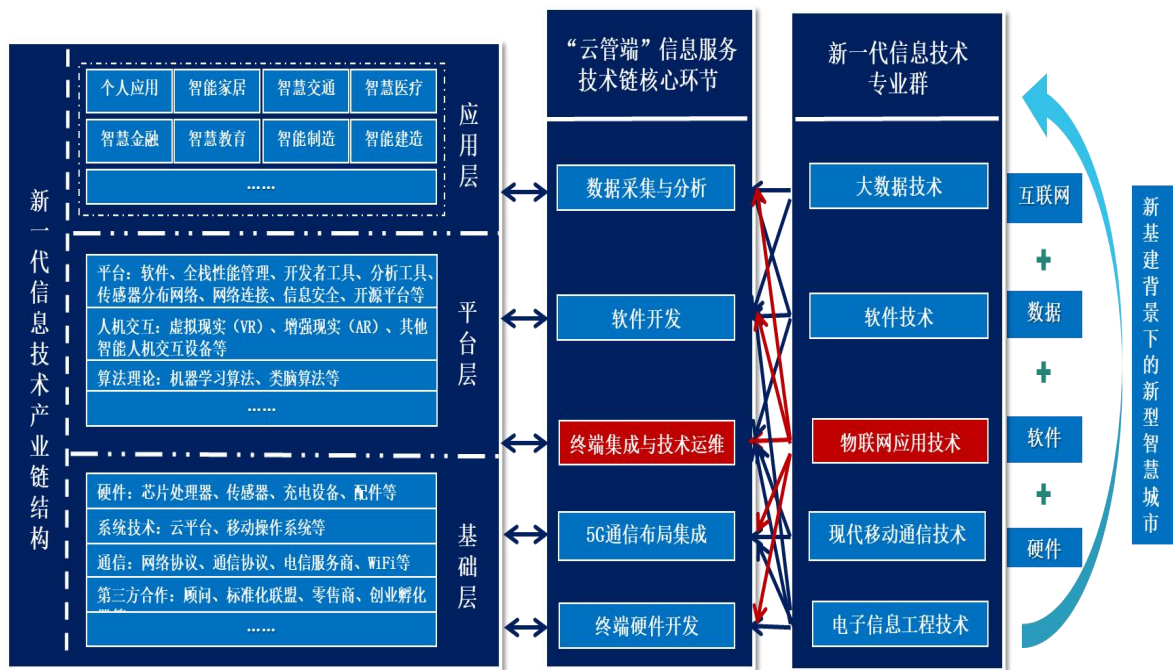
新一代信息技术产业链结构

| 个人应用 | 智能家居 | 智慧交通 | 智慧医疗 |
|---|---|---|---|
| 智慧金融 | 智慧教育 | 智能制造 | 智能建造 |

……

应用层

平台：软件、全栈性能管理、开发者工具、分析工具、传感器分布网络、网络连接、信息安全、开源平台等

人机交互：虚拟现实（VR）、增强现实（AR）、其他智能人机交互设备等

算法理论：机器学习算法、类脑算法等

……

平台层

硬件：芯片处理器、传感器、充电设备、配件等

系统技术：云平台、移动操作系统等

通信：网络协议、通信协议、电信服务商、WiFi等

第三方合作：顾问、标准化联盟、零售商、创业孵化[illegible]

……

基础层

“云管端”信息服务技术链核心环节

数据采集与分析

软件开发

终端集成与技术运维

5G通信布局集成

终端硬件开发

新一代信息技术专业群

大数据技术

软件技术

物联网应用技术

现代移动通信技术

电子信息工程技术

互联网

+

数据

+

软件

+

硬件

新基建背景下的新型智慧城市